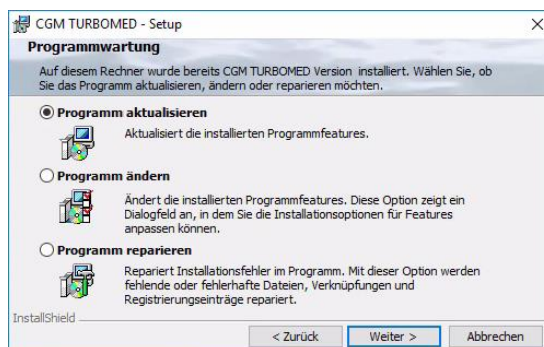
CGM TURBOMED - Setup

Programmwartung

Auf diesem Rechner wurde bereits CGM TURBOMED Version installiert. Wählen Sie, ob Sie das Programm aktualisieren, ändern oder reparieren möchten.

Programm aktualisieren

Aktualisiert die installierten Programmfeatures.

Programm ändern

Ändert die installierten Programmfeatures. Diese Option zeigt ein Dialogfeld an, in dem Sie die Installationsoptionen für Features anpassen können.

Programm reparieren

Repariert Installationsfehler im Programm. Mit dieser Option werden fehlende oder fehlerhafte Dateien, Verknüpfungen und Registrierungseinträge repariert.

InstallShield

< Zurück | Weiter > | Abbrechen